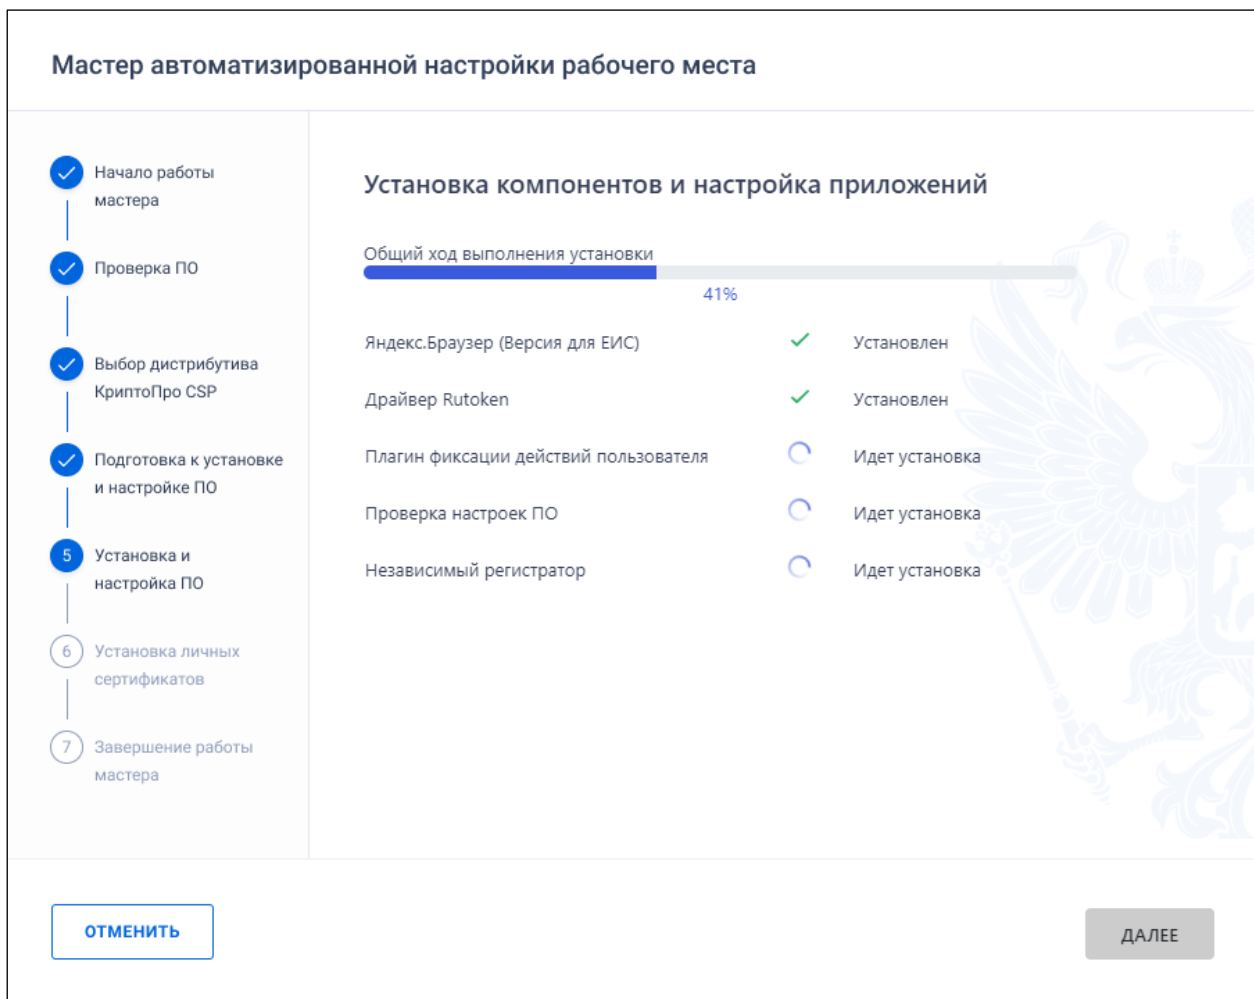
Мастер автоматизированной настройки рабочего места

Начало работы мастера

Проверка ПО

Выбор дистрибутива КриптоПро CSP

Подготовка к установке и настройке ПО

5 Установка и настройка ПО

6 Установка личных сертификатов

7 Завершение работы мастера

Установка компонентов и настройка приложений

Общий ход выполнения установки

41%

| | |
|---|---|
| Яндекс.Браузер (Версия для ЕИС) | Установлен |
| Драйвер Rutoken | Установлен |
| Плагин фиксации действий пользователя | Идет установка |
| Проверка настроек ПО | Идет установка |
| Независимый регистратор | Идет установка |

ОТМЕНИТЬ

ДАЛЕЕ